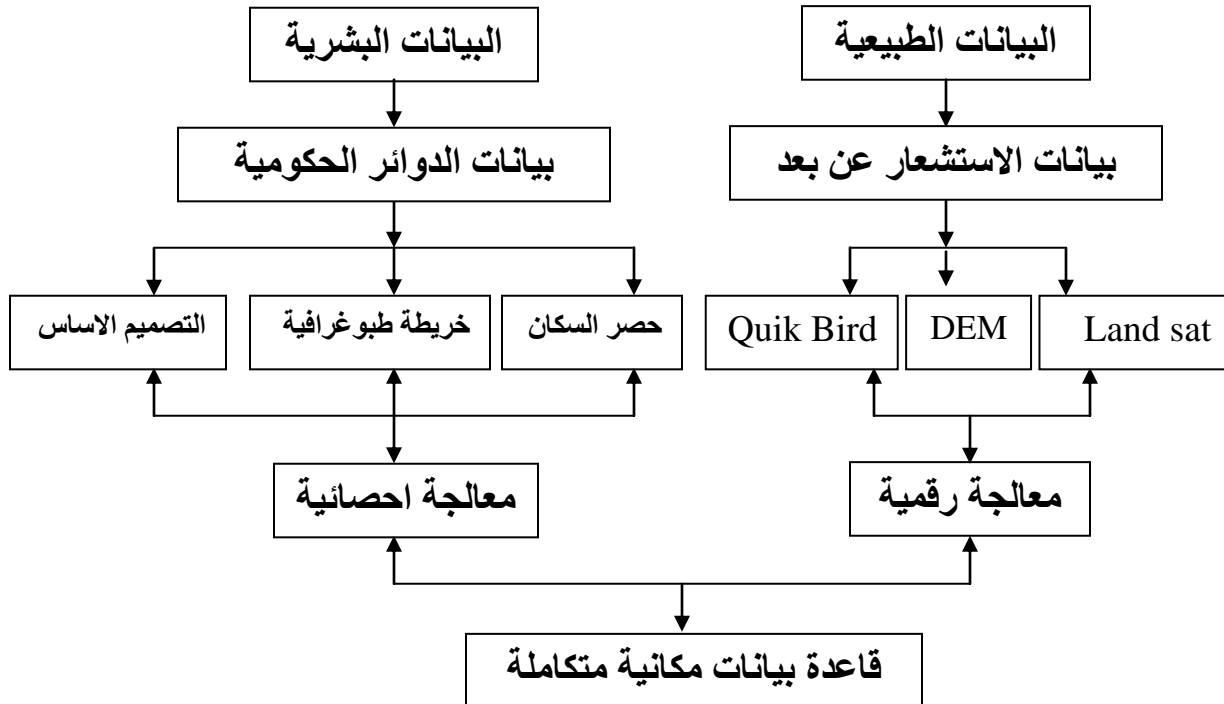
البيانات الطبيعية

البيانات البشرية

بيانات الاستشعار عن بعد

بيانات الدوائر الحكومية

Land sat

DEM

Quik Bird

حصر السكان

خريطة طبوغرافية

التصميم الاساس

معالجة رقمية

معالجة احصائية

قاعدة بيانات مكانية متكاملة